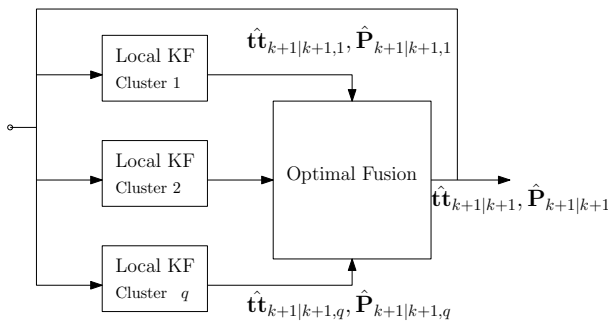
$\hat{\mathbf{tt}}_{k+1|k+1,1}, \hat{\mathbf{P}}_{k+1|k+1,1}$

Local KF
Cluster 1

Local KF
Cluster 2

Optimal Fusion

$\hat{\mathbf{tt}}_{k+1|k+1}, \hat{\mathbf{P}}_{k+1|k+1}$

Local KF
Cluster $q$

$\hat{\mathbf{tt}}_{k+1|k+1,q}, \hat{\mathbf{P}}_{k+1|k+1,q}$